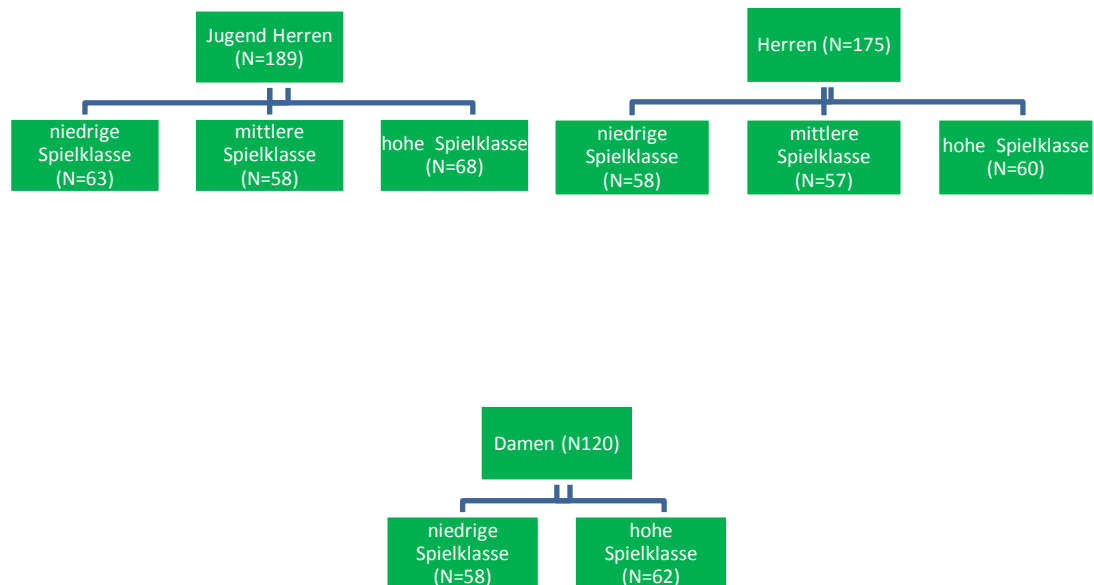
Jugend Herren (N=189)

niedrige Spielklasse (N=63)

mittlere Spielklasse (N=58)

hohe Spielklasse (N=68)

Herren (N=175)

niedrige Spielklasse (N=58)

mittlere Spielklasse (N=57)

hohe Spielklasse (N=60)

Damen (N120)

niedrige Spielklasse (N=58)

hohe Spielklasse (N=62)